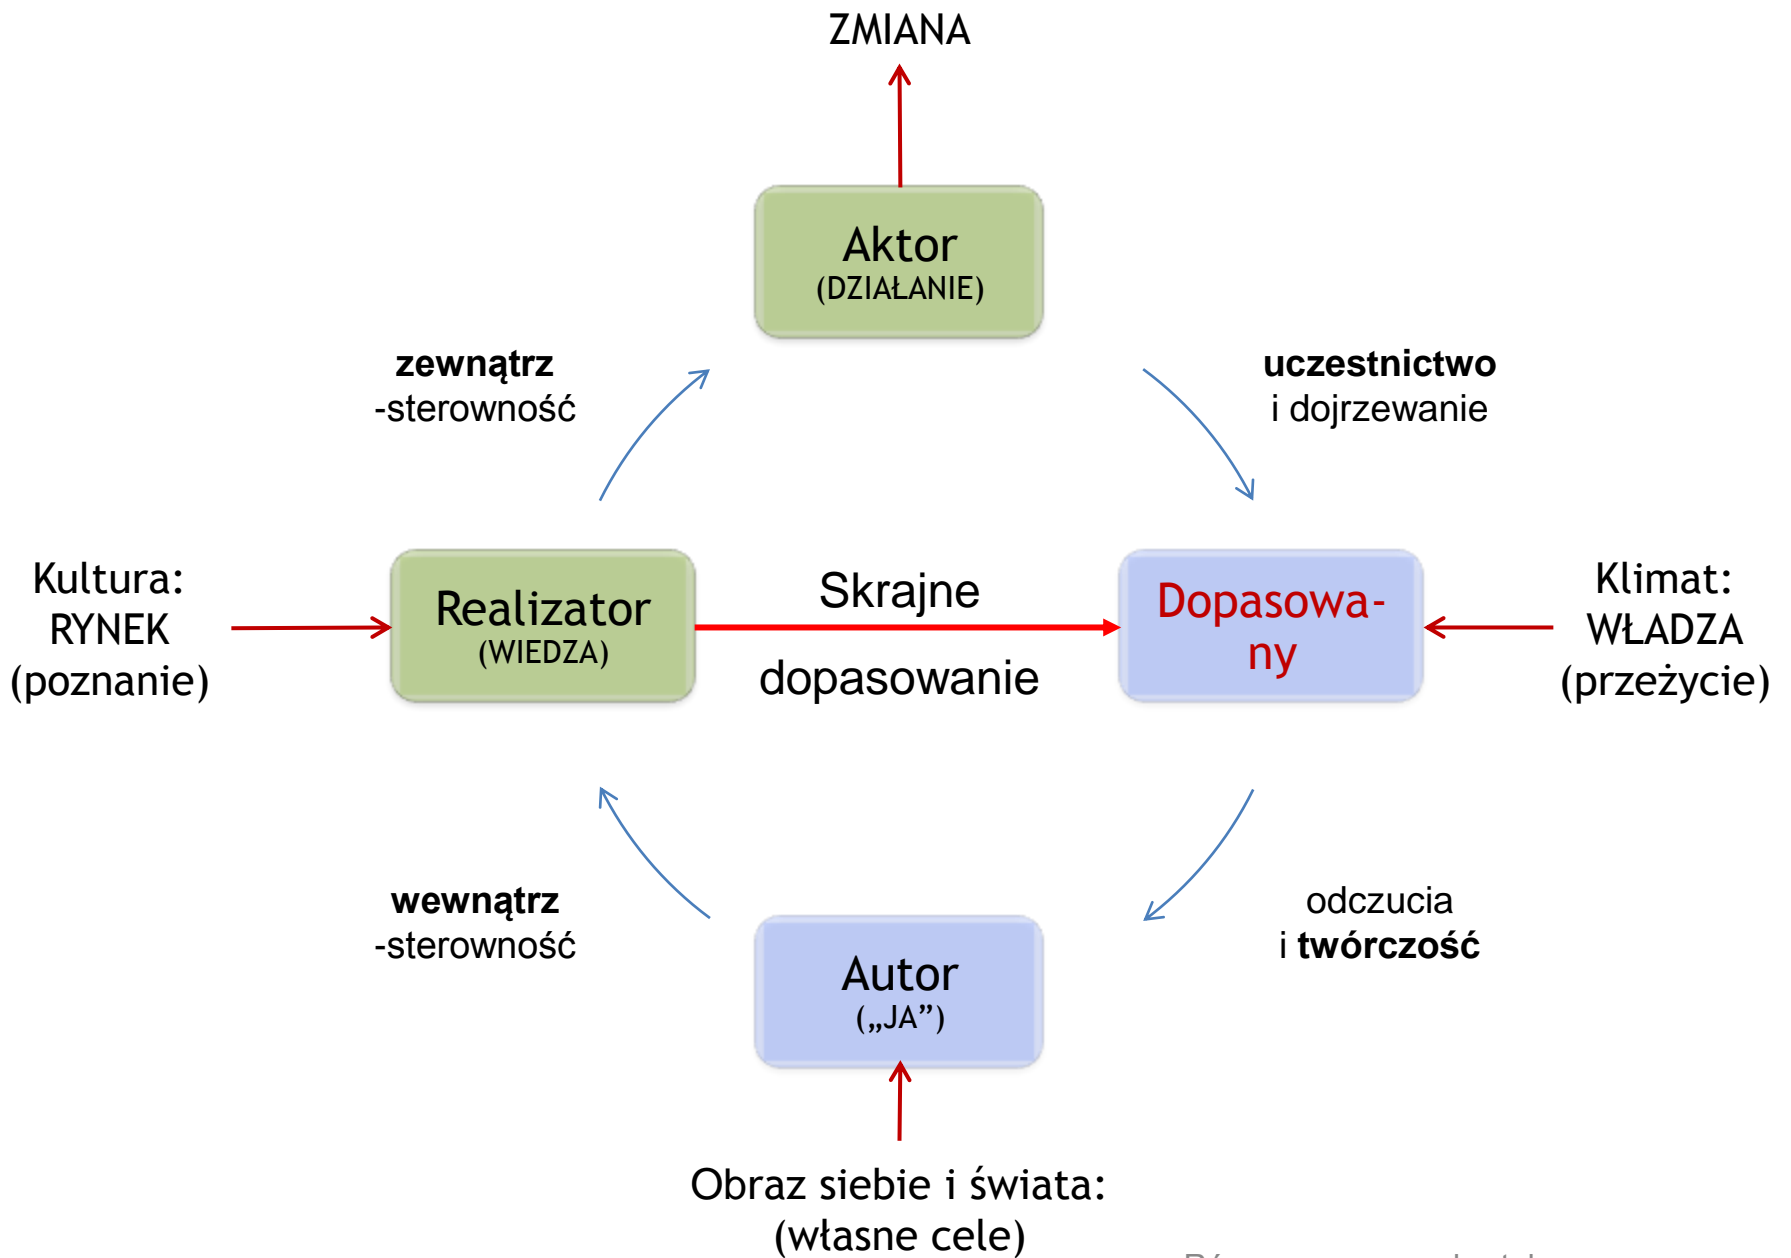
ZMIANA

Aktor
(DZIAŁANIE)

**zewnątrz**
-sterowność

**uczestnictwo**
i dojrzewanie

Kultura:
RYNEK
(poznanie)

Realizator
(WIEDZA)

Skrajne

dopasowanie

Dopasowany

Klimat:
WŁADZA
(przeżycie)

**wewnątrz**
-sterowność

odczucia
i **twórczość**

Autor
(„JA”)

Obraz siebie i świata:
(własne cele)

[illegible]